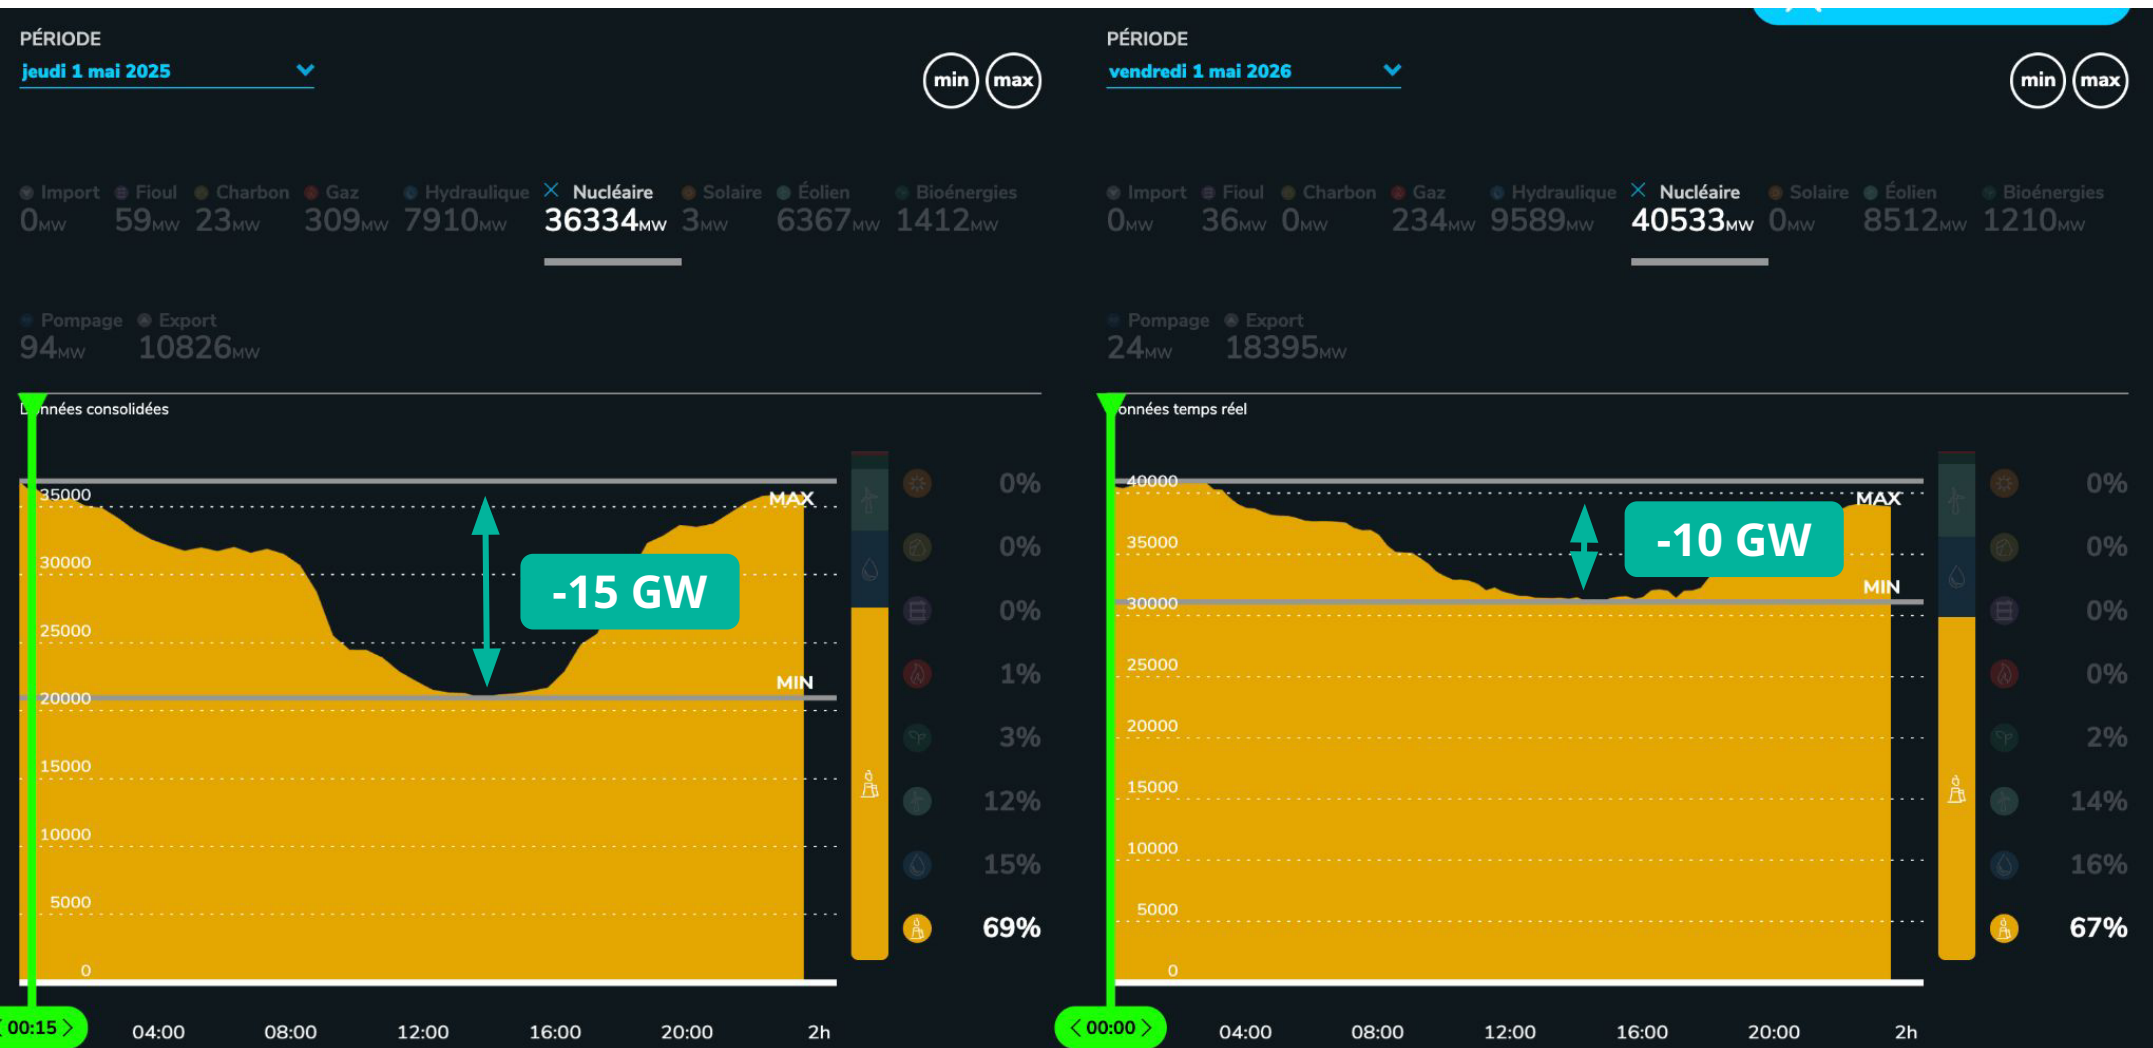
PÉRIODE
jeudi 1 mai 2025

min max

Import 0MW
Fioul 59MW
Charbon 23MW
Gaz 309MW
Hydraulique 7910MW
Nucléaire 36334MW
Solaire 3MW
Éolien 6367MW
Bioénergies 1412MW

Pompage 94MW
Export 10826MW

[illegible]nnées consolidées

35000
30000
25000
20000
15000
10000
5000
0

MAX
MIN
-15 GW

0%
0%
0%
1%
3%
12%
15%
69%

00:15 04:00 08:00 12:00 16:00 20:00 2h

PÉRIODE
vendredi 1 mai 2026

min max

Import 0MW
Fioul 36MW
Charbon 0MW
Gaz 234MW
Hydraulique 9589MW
Nucléaire 40533MW
Solaire 0MW
Éolien 8512MW
Bioénergies 1210MW

Pompage 24MW
Export 18395MW

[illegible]onnées temps réel

40000
35000
30000
25000
20000
15000
10000
5000
0

MAX
MIN
-10 GW

0%
0%
0%
0%
2%
14%
16%
67%

00:00 04:00 08:00 12:00 16:00 20:00 2h